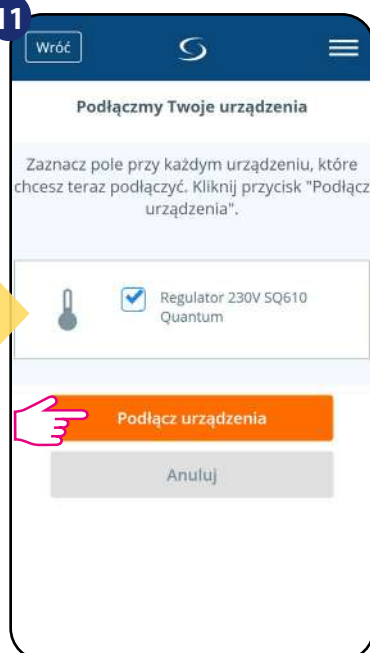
11

Wróć

Podłączmy Twoje urządzenia

Zaznacz pole przy każdym urządzeniu, które chcesz teraz podłączyć. Kliknij przycisk "Podłącz urządzenia".

Regulator 230V SQ610 Quantum

Podłącz urządzenia

Anuluj